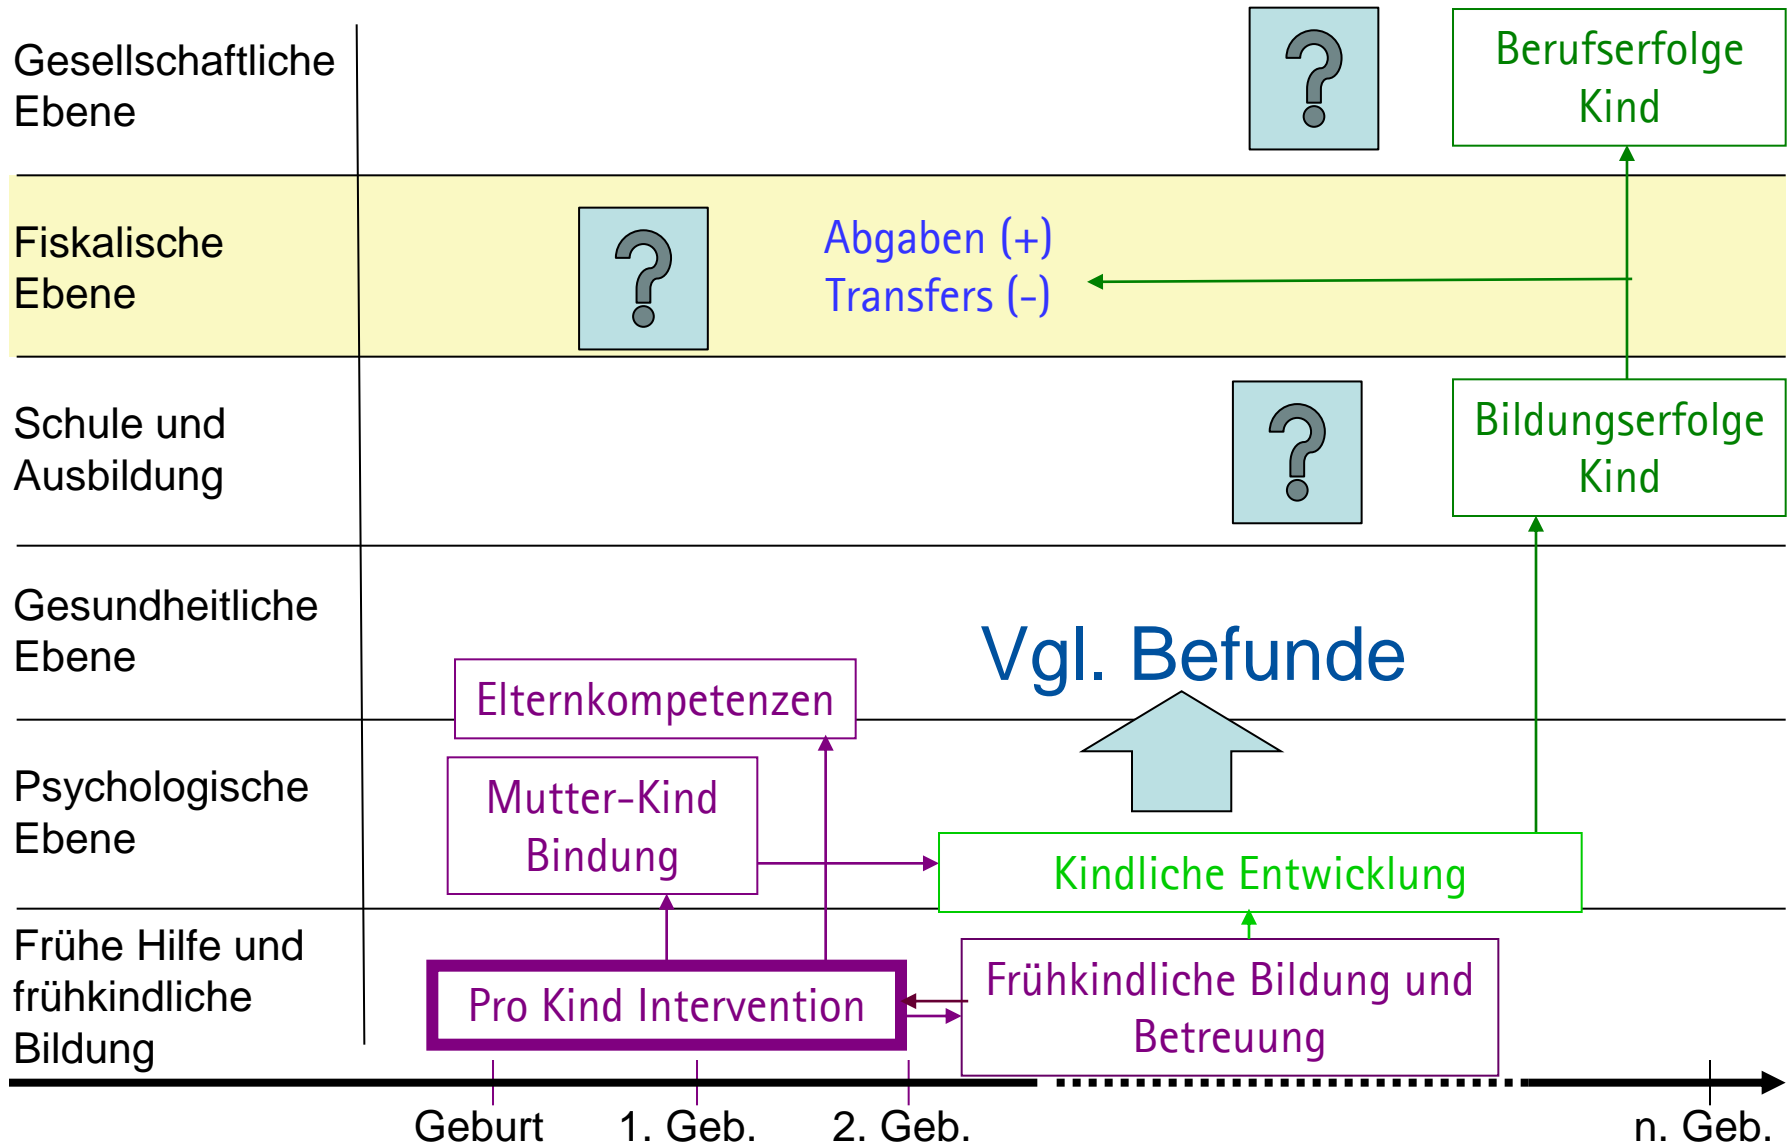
Gesellschaftliche Ebene

Berufserfolge Kind

Fiskalische Ebene

Abgaben (+)
Transfers (-)

Schule und Ausbildung

Bildungserfolge Kind

Gesundheitliche Ebene

Vgl. Befunde

Elternkompetenzen

Psychologische Ebene

Mutter-Kind Bindung

Kindliche Entwicklung

Frühe Hilfe und frühkindliche Bildung

Pro Kind Intervention

Frühkindliche Bildung und Betreuung

Geburt
1. Geb.
2. Geb.
n. Geb.